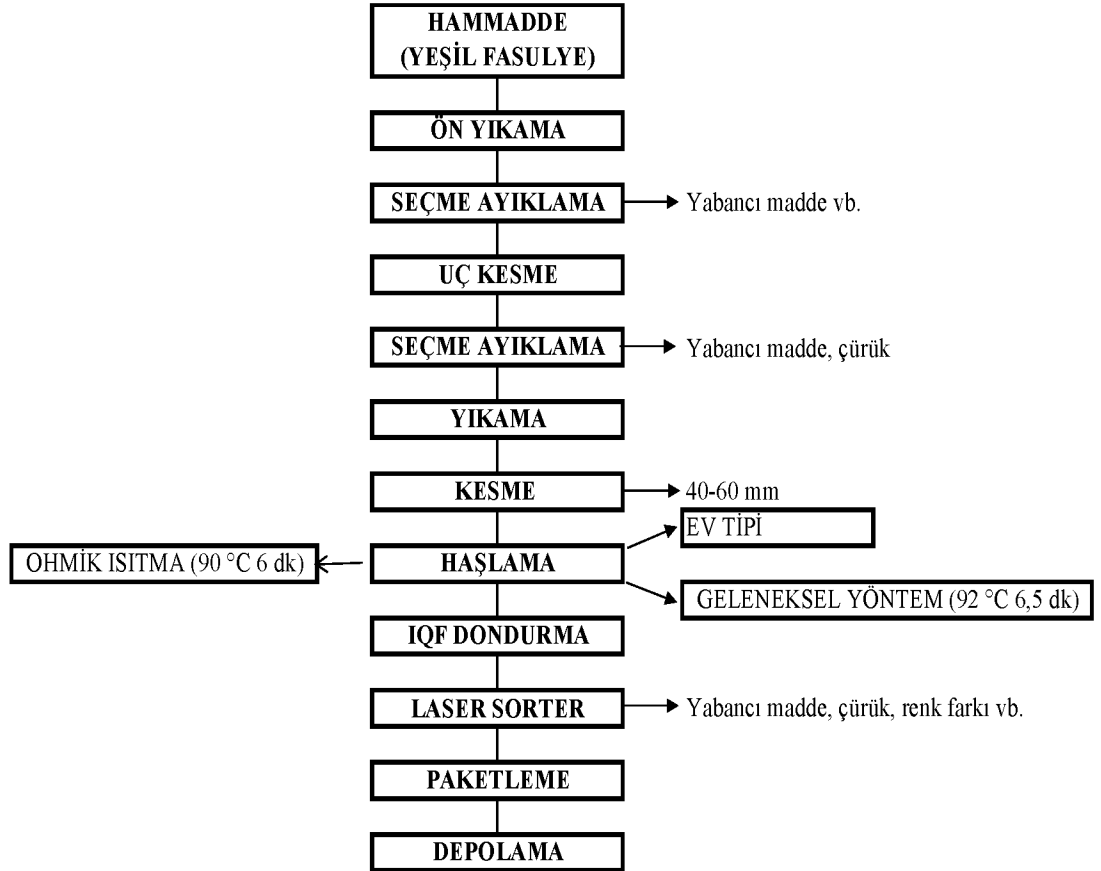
HAMMADDE (YEŞİL FASULYE)

ÖN YIKAMA

SEÇME AYIKLAMA

Yabancı madde vb.

UÇ KESME

SEÇME AYIKLAMA

Yabancı madde, çürük

YIKAMA

KESME

40-60 mm

EV TİPİ

OHMİK ISITMA (90 °C 6 dk)

HAŞLAMA

GELENEKSEL YÖNTEM (92 °C 6,5 dk)

IQF DONDURMA

LASER SORTER

Yabancı madde, çürük, renk farkı vb.

PAKETLEME

DEPOLAMA